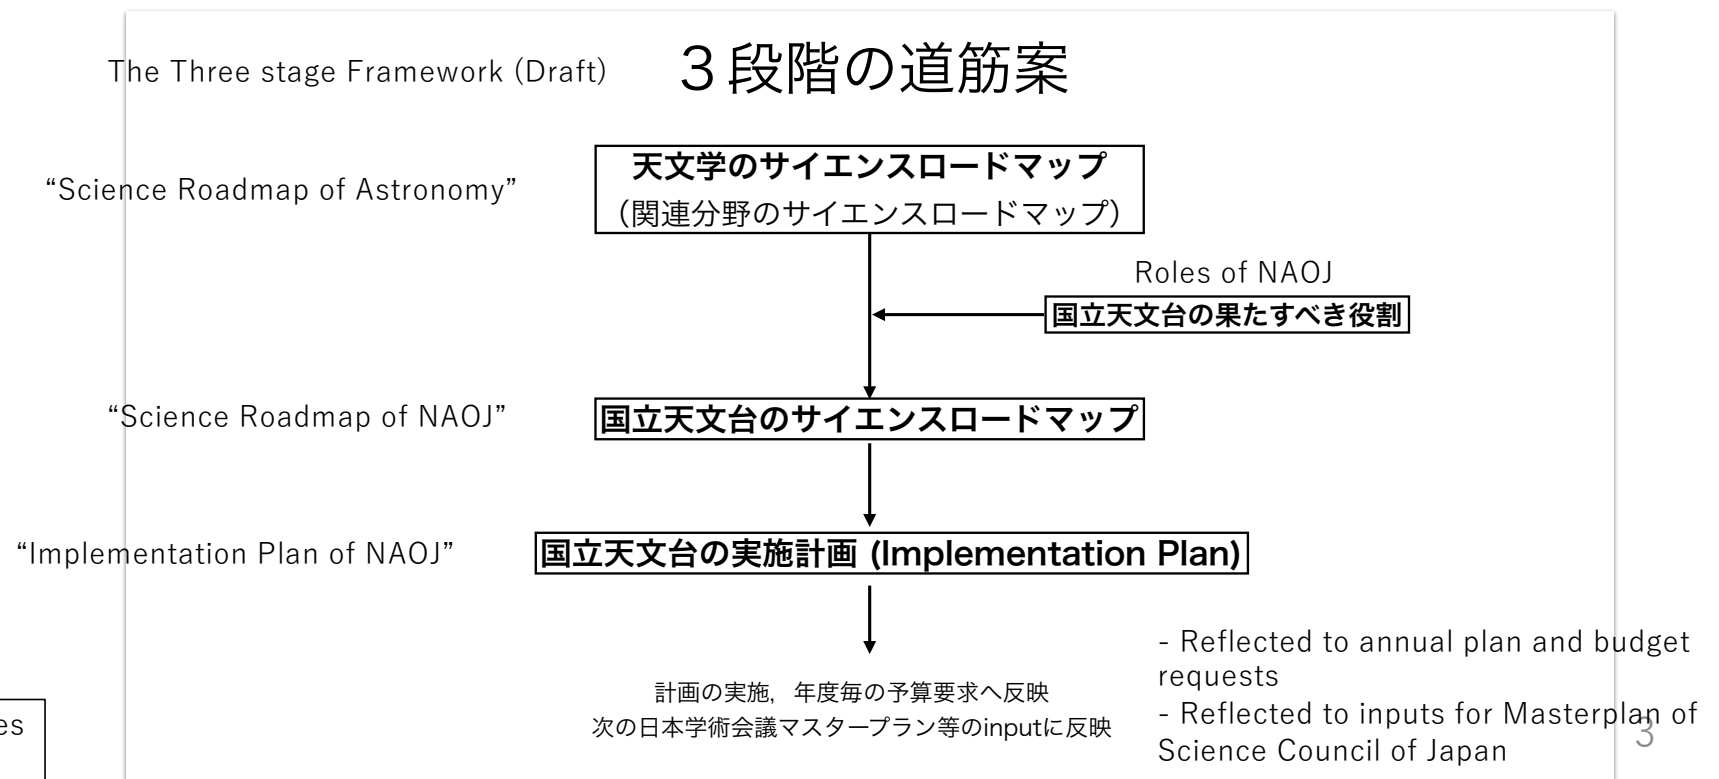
The Three stage Framework (Draft)

３段階の道筋案

"Science Roadmap of Astronomy"

天文学のサイエンスロードマップ
（関連分野のサイエンスロードマップ）

Roles of NAOJ

国立天文台の果たすべき役割

"Science Roadmap of NAOJ"

国立天文台のサイエンスロードマップ

"Implementation Plan of NAOJ"

国立天文台の実施計画 (Implementation Plan)

計画の実施，年度毎の予算要求へ反映
次の日本学術会議マスタープラン等のinputに反映

- Reflected to annual plan and budget requests
- Reflected to inputs for Masterplan of Science Council of Japan

es

3